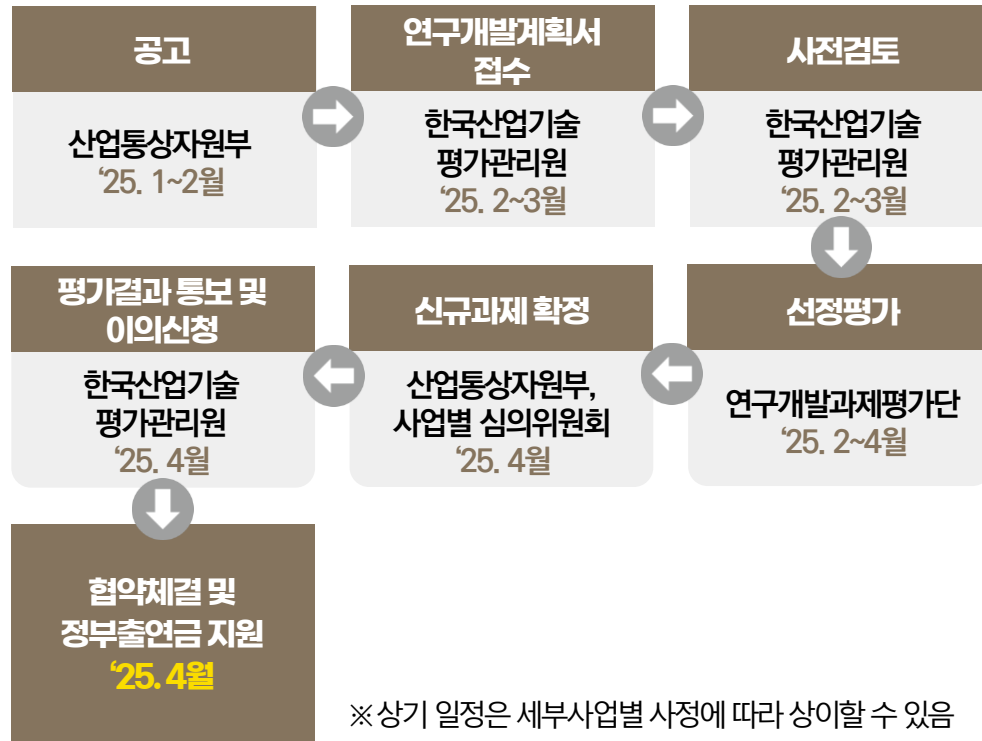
공고

산업통상자원부
‘25. 1~2월

연구개발계획서 접수

한국산업기술평가관리원
‘25. 2~3월

사전검토

한국산업기술평가관리원
‘25. 2~3월

선정평가

연구개발과제평가단
‘25. 2~4월

신규과제 확정

산업통상자원부, 사업별 심의위원회
‘25. 4월

평가결과 통보 및 이의신청

한국산업기술평가관리원
‘25. 4월

협약체결 및 정부출연금 지원
‘25. 4월

※상기 일정은 세부사업별 사정에 따라 상이할 수 있음